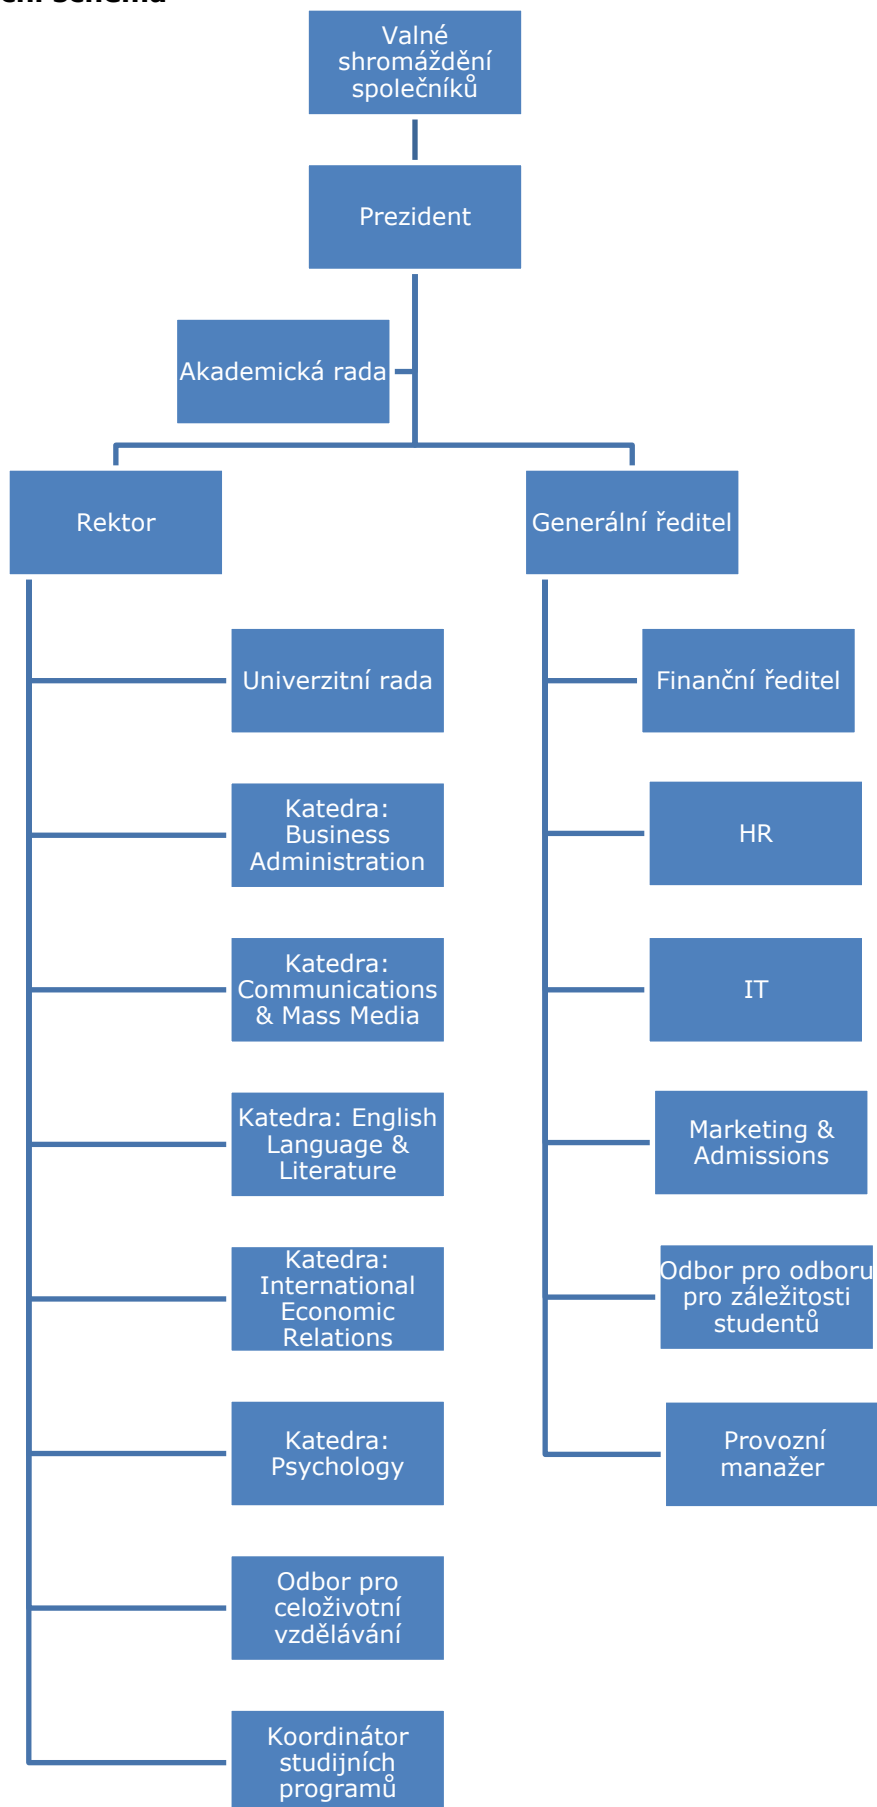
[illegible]

Valné shromáždění společníků

Prezident

Akademická rada

Rektor

Generální ředitel

Univerzitní rada

Katedra: Business Administration

Katedra: Communications & Mass Media

Katedra: English Language & Literature

Katedra: International Economic Relations

Katedra: Psychology

Odbor pro celoživotní vzdělávání

Koordinátor studijních programů

Finanční ředitel

HR

IT

Marketing & Admissions

Odbor pro odboru pro záležitosti studentů

Provozní manažer